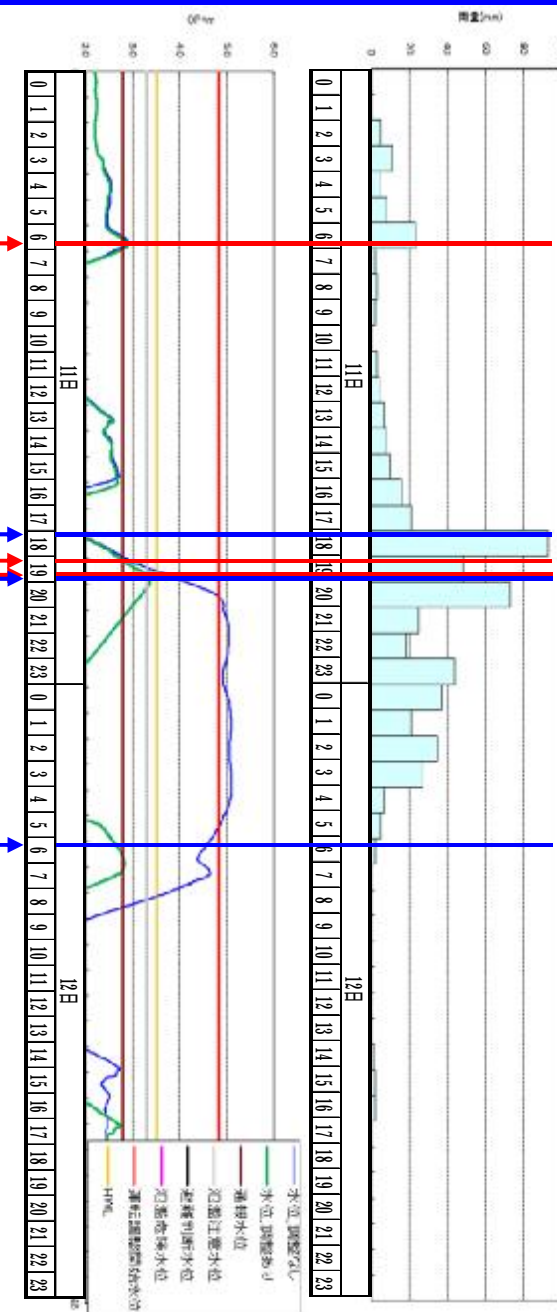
雨量(mm)
0
20
40
60
80

OP+m
2.0
3.0
4.0
5.0
6.0

0 1 2 3 4 5 6 7 8 9 10 11 12 13 14 15 16 17 18 19 20 21 22 23 0 1 2 3 4 5 6 7 8 9 10 11 12 13 14 15 16 17 18 19 20 21 22 23
11日
12日

0 1 2 3 4 5 6 7 8 9 10 11 12 13 14 15 16 17 18 19 20 21 22 23 0 1 2 3 4 5 6 7 8 9 10 11 12 13 14 15 16 17 18 19 20 21 22 23
11日
12日

水位_調整なし
水位_調整あり
通報水位
氾濫注意水位
避難判断水位
氾濫危険水位
運転調整開始水位
HWL